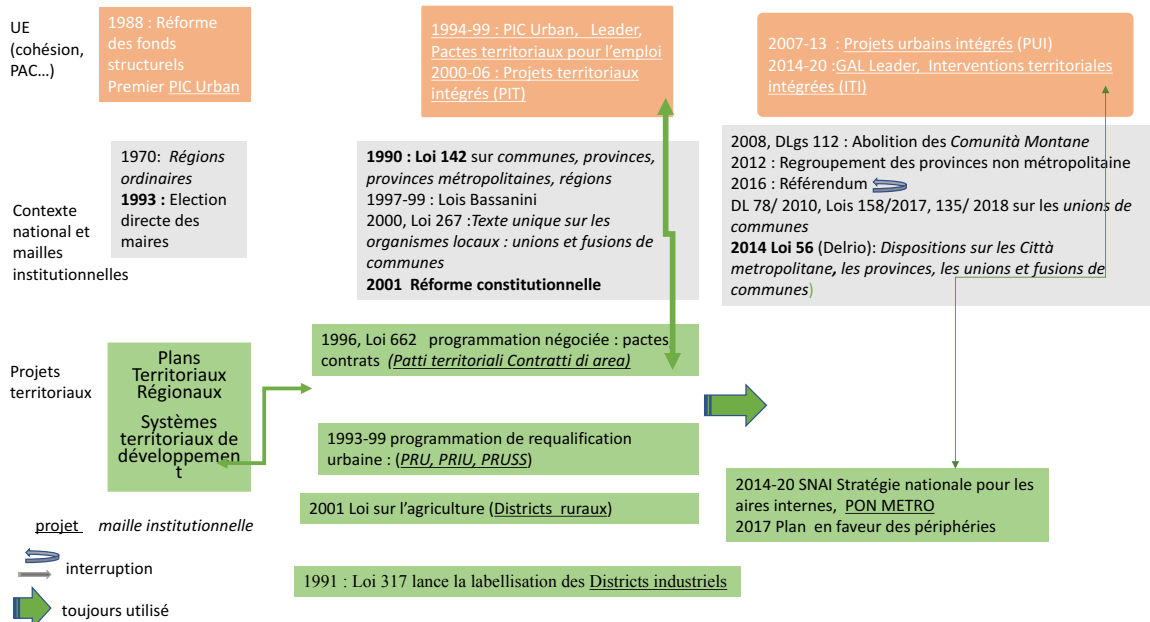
UE (cohésion, PAC…)

1988 : Réforme des fonds structurels
Premier PIC Urban

1994-99 : PIC Urban, Leader, Pactes territoriaux pour l'emploi
2000-06 : Projets territoriaux intégrés (PIT)

2007-13 : Projets urbains intégrés (PUI)
2014-20 :GAL Leader, Interventions territoriales intégrées (ITI)

Contexte national et mailles institutionnelles

1970: *Régions ordinaires*
**1993 :** Election directe des maires

**1990 : Loi 142** sur *communes, provinces, provinces métropolitaines, régions*
1997-99 : Lois Bassanini
2000, Loi 267 :*Texte unique sur les organismes locaux : unions et fusions de communes*
**2001 Réforme constitutionnelle**

2008, DLgs 112 : Abolition des *Comunità Montane*
2012 : Regroupement des provinces non métropolitaine
2016 : Référendum
DL 78/ 2010, Lois 158/2017, 135/ 2018 sur les *unions de communes*
**2014 Loi 56** (Delrio): *Dispositions sur les Città metropolitane, les provinces, les unions et fusions de communes*)

Projets territoriaux

Plans Territoriaux Régionaux
Systèmes territoriaux de développement

1996, Loi 662 programmation négociée : pactes contrats (*Patti territoriali Contratti di area)*

1993-99 programmation de requalification urbaine : (*PRU, PRIU, PRUSS*)

2001 Loi sur l'agriculture (Districts ruraux)

1991 : Loi 317 lance la labellisation des Districts industriels

2014-20 SNAI Stratégie nationale pour les aires internes, PON METRO
2017 Plan en faveur des périphéries

projet *maille institutionnelle*
interruption
toujours utilisé